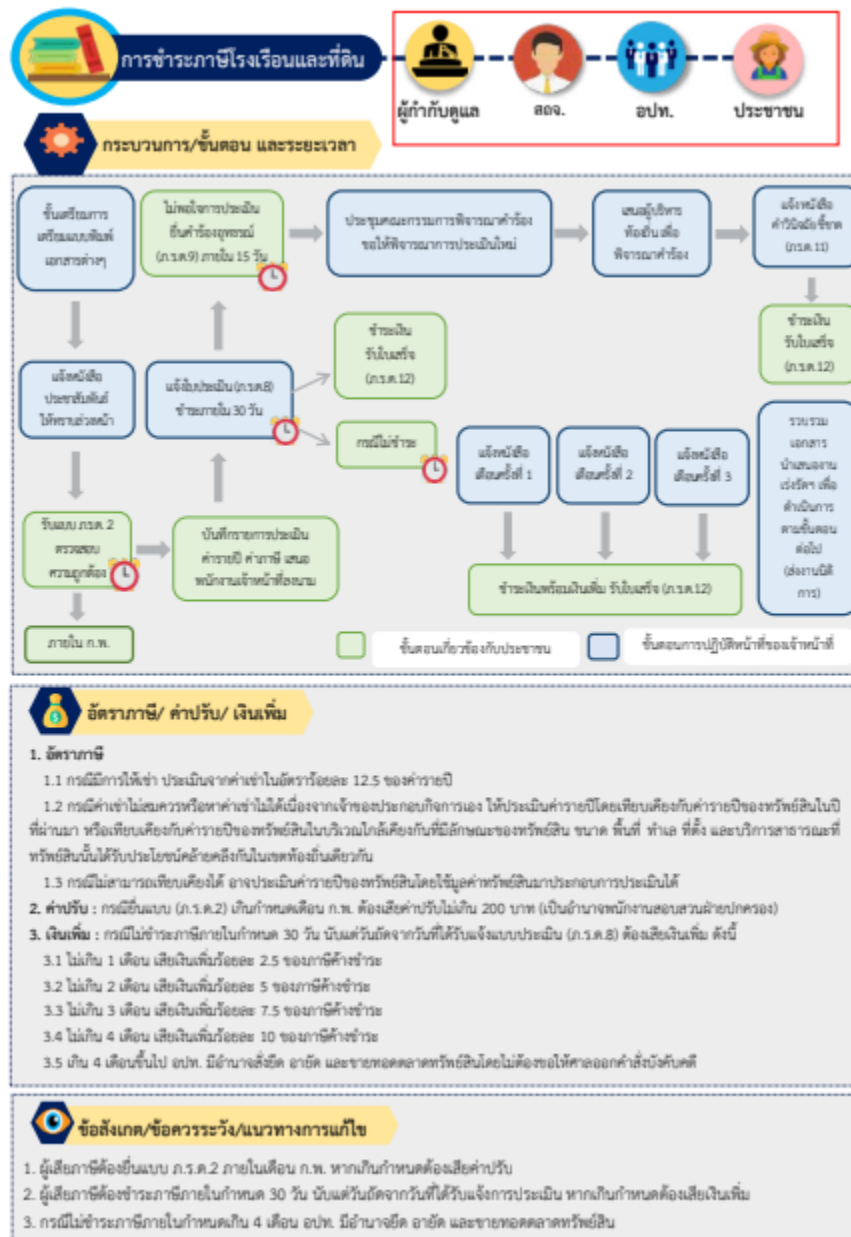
การชำระภาษีโรงเรือนและที่ดิน

ผู้กำกับดูแล
สถจ.
อปท.
ประชาชน

กระบวนการ/ขั้นตอน และระยะเวลา

ขั้นเตรียมการ เตรียมแบบพิมพ์ เอกสารต่างๆ

ไม่พอใจการประเมิน ยื่นคำร้องอุทธรณ์ (ภ.ร.ด.9) ภายใน 15 วัน

ประชุมคณะกรรมการพิจารณาคำร้อง ขอให้พิจารณาการประเมินใหม่

เสนอผู้บริหาร ท้องถิ่น เพื่อ พิจารณาคำร้อง

แจ้งหนังสือ คำวินิจฉัยชี้ขาด (ภ.ร.ด.11)

ชำระเงิน รับใบเสร็จ (ภ.ร.ด.12)

แจ้งหนังสือ ประชาสัมพันธ์ ให้ทราบล่วงหน้า

แจ้งการประเมิน (ภ.ร.ด.8) ชำระภายใน 30 วัน

ชำระเงิน รับใบเสร็จ (ภ.ร.ด.12)

กรณีไม่ชำระ

แจ้งหนังสือ เตือนครั้งที่ 1

แจ้งหนังสือ เตือนครั้งที่ 2

แจ้งหนังสือ เตือนครั้งที่ 3

รวบรวม เอกสาร นำเสนองาน เร่งรัด เพื่อ ดำเนินการ ตามขั้นตอน ต่อไป (ส่งงานนิติการ)

รับแบบ ภ.ร.ด. 2 ตรวจสอบ ความถูกต้อง

บันทึกรายการประเมิน ค่ารายปี ค่าภาษี เสนอ พนักงานเจ้าหน้าที่ลงนาม

ชำระเงินพร้อมเงินเพิ่ม รับใบเสร็จ (ภ.ร.ด.12)

ภายใน ก.พ.

ขั้นตอนเกี่ยวข้องกับประชาชน

ขั้นตอนการปฏิบัติหน้าที่ของเจ้าหน้าที่

อัตราภาษี/ ค่าปรับ/ เงินเพิ่ม

1. อัตราภาษี

1.1 กรณีมีการให้เช่า ประเมินจากค่าเช่าในอัตราร้อยละ 12.5 ของค่ารายปี

1.2 กรณีค่าเช่าไม่สมควรหรือหาค่าเช่าไม่ได้เนื่องจากเจ้าของประกอบกิจการเอง ให้ประเมินค่ารายปีโดยเทียบเคียงกับค่ารายปีของทรัพย์สินในปีที่ผ่านมา หรือเทียบเคียงกับค่ารายปีของทรัพย์สินในบริเวณใกล้เคียงกันที่มีลักษณะของทรัพย์สิน ขนาด พื้นที่ ทำเล ที่ตั้ง และบริการสาธารณะที่ทรัพย์สินนั้นได้รับประโยชน์คล้ายคลึงกันในเขตท้องถิ่นเดียวกัน

1.3 กรณีไม่สามารถเทียบเคียงได้ อาจประเมินค่ารายปีของทรัพย์สินโดยใช้มูลค่าทรัพย์สินมาประกอบการประเมินได้

2. ค่าปรับ : กรณียื่นแบบ (ภ.ร.ด.2) เกินกำหนดเดือน ก.พ. ต้องเสียค่าปรับไม่เกิน 200 บาท (เป็นอำนาจพนักงานสอบสวนฝ่ายปกครอง)

3. เงินเพิ่ม : กรณีไม่ชำระภาษีภายในกำหนด 30 วัน นับแต่วันถัดจากวันที่ได้รับแจ้งแบบประเมิน (ภ.ร.ด.8) ต้องเสียเงินเพิ่ม ดังนี้

3.1 ไม่เกิน 1 เดือน เสียเงินเพิ่มร้อยละ 2.5 ของภาษีค้างชำระ

3.2 ไม่เกิน 2 เดือน เสียเงินเพิ่มร้อยละ 5 ของภาษีค้างชำระ

3.3 ไม่เกิน 3 เดือน เสียเงินเพิ่มร้อยละ 7.5 ของภาษีค้างชำระ

3.4 ไม่เกิน 4 เดือน เสียเงินเพิ่มร้อยละ 10 ของภาษีค้างชำระ

3.5 เกิน 4 เดือนขึ้นไป อปท. มีอำนาจสั่งยึด อายัด และขายทอดตลาดทรัพย์สินโดยไม่ต้องขอให้ศาลออกคำสั่งบังคับคดี

ข้อสังเกต/ข้อควรระวัง/แนวทางการแก้ไข

1. ผู้เสียภาษีต้องยื่นแบบ ภ.ร.ด.2 ภายในเดือน ก.พ. หากเกินกำหนดต้องเสียค่าปรับ

2. ผู้เสียภาษีต้องชำระภาษีภายในกำหนด 30 วัน นับแต่วันถัดจากวันที่ได้รับแจ้งการประเมิน หากเกินกำหนดต้องเสียเงินเพิ่ม

3. กรณีไม่ชำระภาษีภายในกำหนดเกิน 4 เดือน อปท. มีอำนาจยึด อายัด และขายทอดตลาดทรัพย์สิน